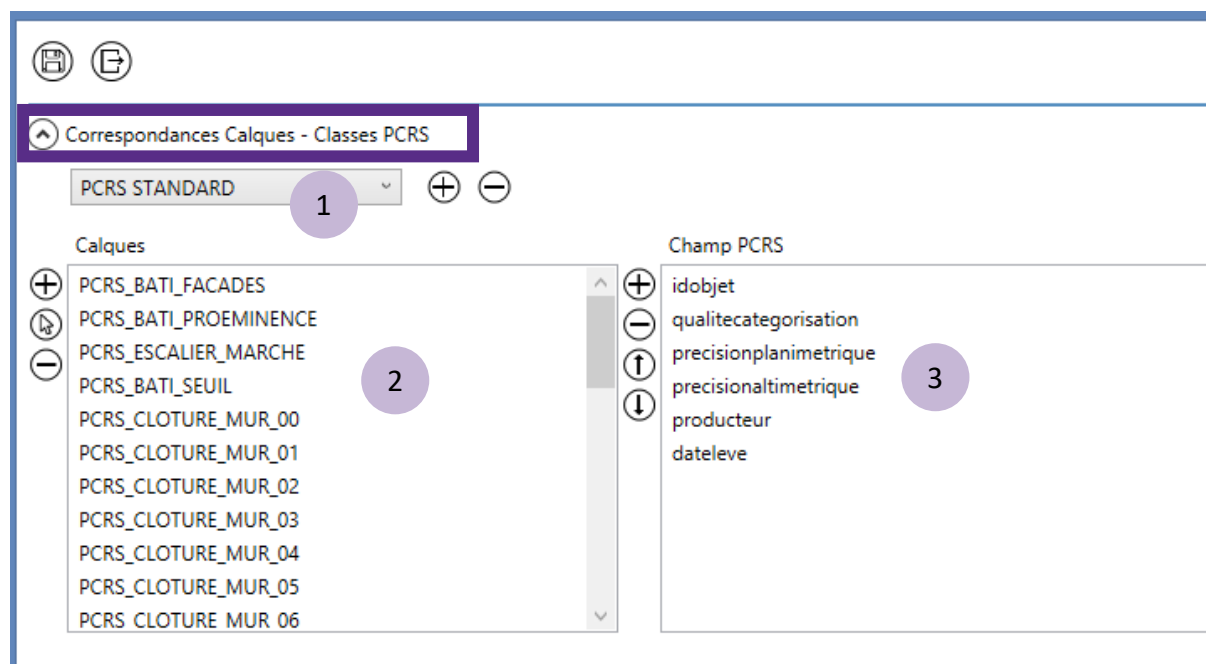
Correspondances Calques - Classes PCRS

PCRS STANDARD

1

Calques

PCRS_BATI_FACADES
PCRS_BATI_PROEMINENCE
PCRS_ESCALIER_MARCHE
PCRS_BATI_SEUIL
PCRS_CLOTURE_MUR_00
PCRS_CLOTURE_MUR_01
PCRS_CLOTURE_MUR_02
PCRS_CLOTURE_MUR_03
PCRS_CLOTURE_MUR_04
PCRS_CLOTURE_MUR_05
PCRS_CLOTURE_MUR_06

2

Champ PCRS

idobjet
qualitecategorisation
precisionplanimetrique
precisionaltimetrique
producteur
dateleve

3